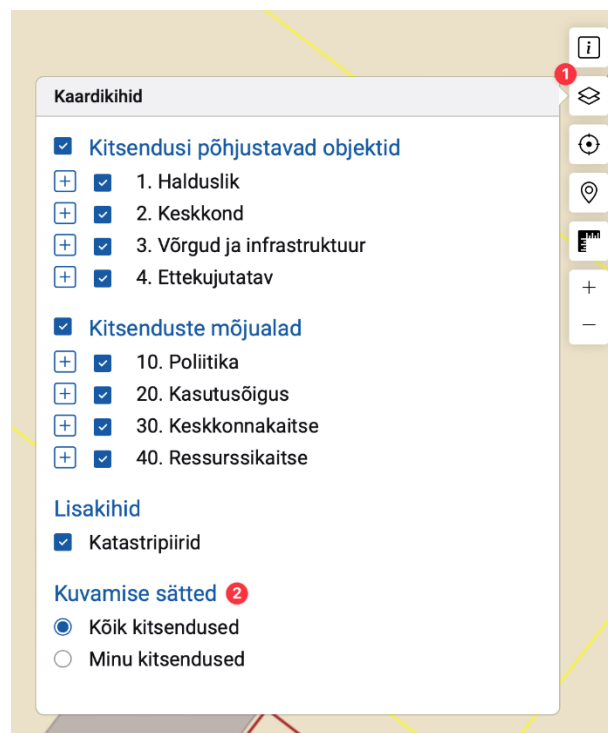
1

Kaardikihid

Kitsendusi põhjustavad objektid
1. Halduslik
2. Keskkond
3. Võrgud ja infrastruktuur
4. Ettekujutatav

Kitsenduste mõjualad
10. Poliitika
20. Kasutusõigus
30. Keskkonnakaitse
40. Ressurssikaitse

Lisakihid
Katastripiirid

Kuvamise sätted 2
Kõik kitsendused
Minu kitsendused

+
−